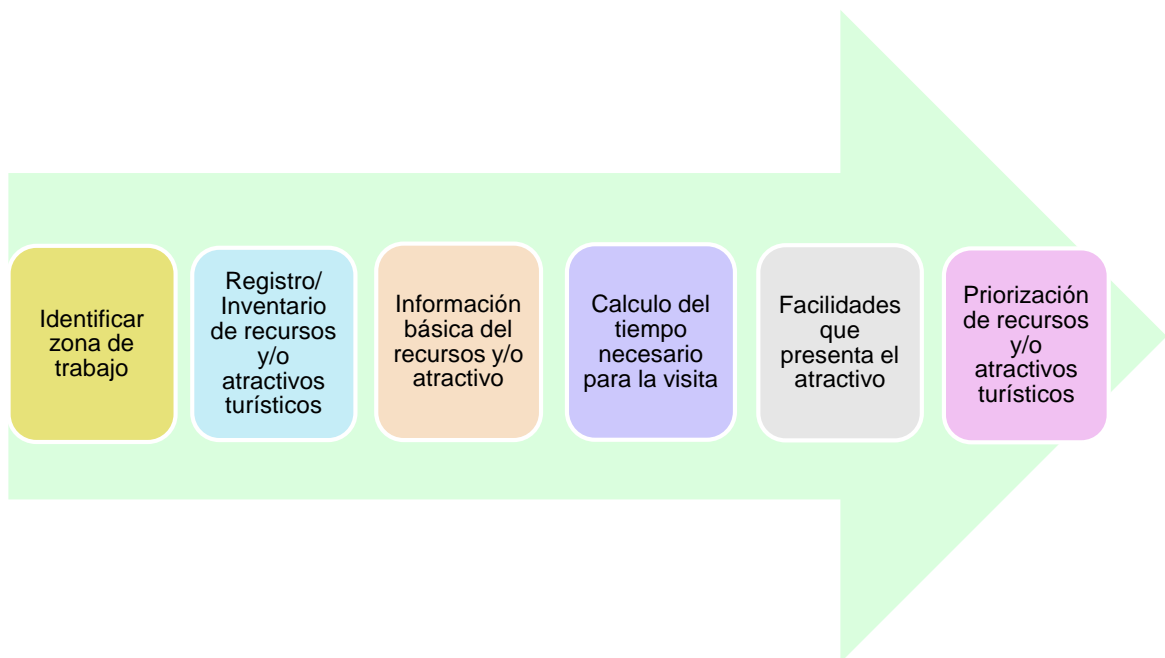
Identificar zona de trabajo

Registro/ Inventario de recursos y/o atractivos turísticos

Información básica del recursos y/o atractivo

Calculo del tiempo necesario para la visita

Facilidades que presenta el atractivo

Priorización de recursos y/o atractivos turísticos